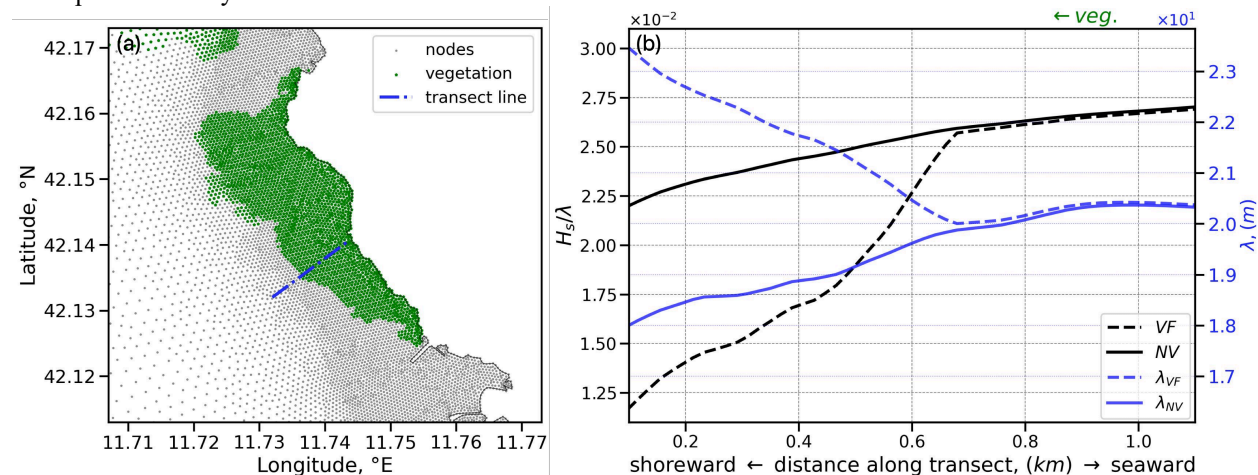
(a)

nodes
vegetation
transect line

42.17
42.16
42.15
42.14
42.13
42.12

Latitude, °N

11.71 11.72 11.73 11.74 11.75 11.76 11.77
Longitude, °E

$\times10^{-2}$
← veg.
$\times10^{1}$

(b)

3.00
2.75
2.50
2.25
2.00
1.75
1.50
1.25

$H_s/\lambda$

2.3
2.2
2.1
2.0
1.9
1.8
1.7

$\lambda, (m)$

VF
NV
$\lambda_{VF}$
$\lambda_{NV}$

0.2 0.4 0.6 0.8 1.0
shoreward ← distance along transect, (km) → seaward